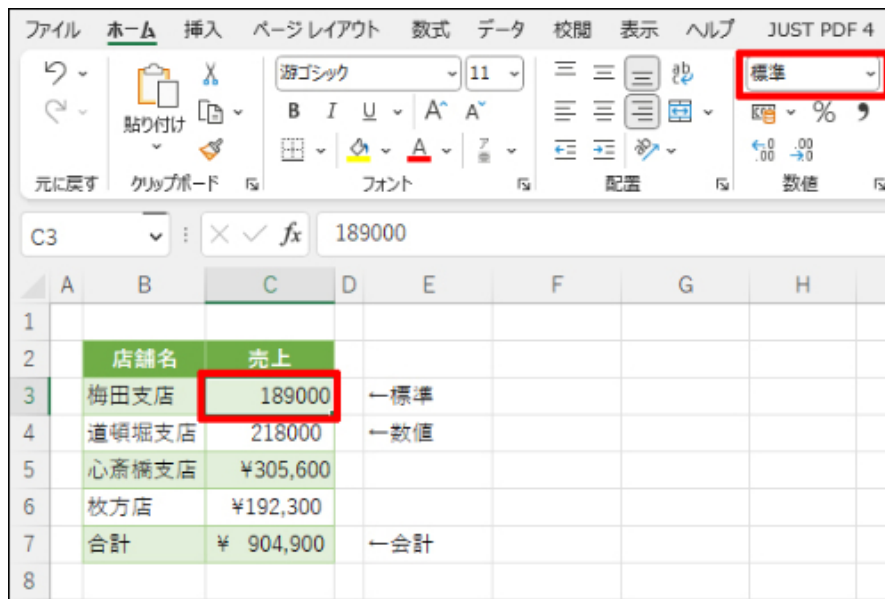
ファイル ホーム 挿入 ページレイアウト 数式 データ 校閲 表示 ヘルプ JUST PDF 4

貼り付け

游ゴシック 11

B I U A A

標準

%

元に戻す クリップボード フォント 配置 数値

C3 $f_x$ 189000

| | A | B | C | D | E | F | G | H |
|---|---|---|---|---|---|---|---|---|
| 1 | | | | | | | | |
| 2 | | 店舗名 | 売上 | | | | | |
| 3 | | 梅田支店 | 189000 | | ←標準 | | | |
| 4 | | 道頓堀支店 | 218000 | | ←数値 | | | |
| 5 | | 心斎橋支店 | ¥305,600 | | | | | |
| 6 | | 枚方店 | ¥192,300 | | | | | |
| 7 | | 合計 | ¥ 904,900 | | ←会計 | | | |
| 8 | | | | | | | | |